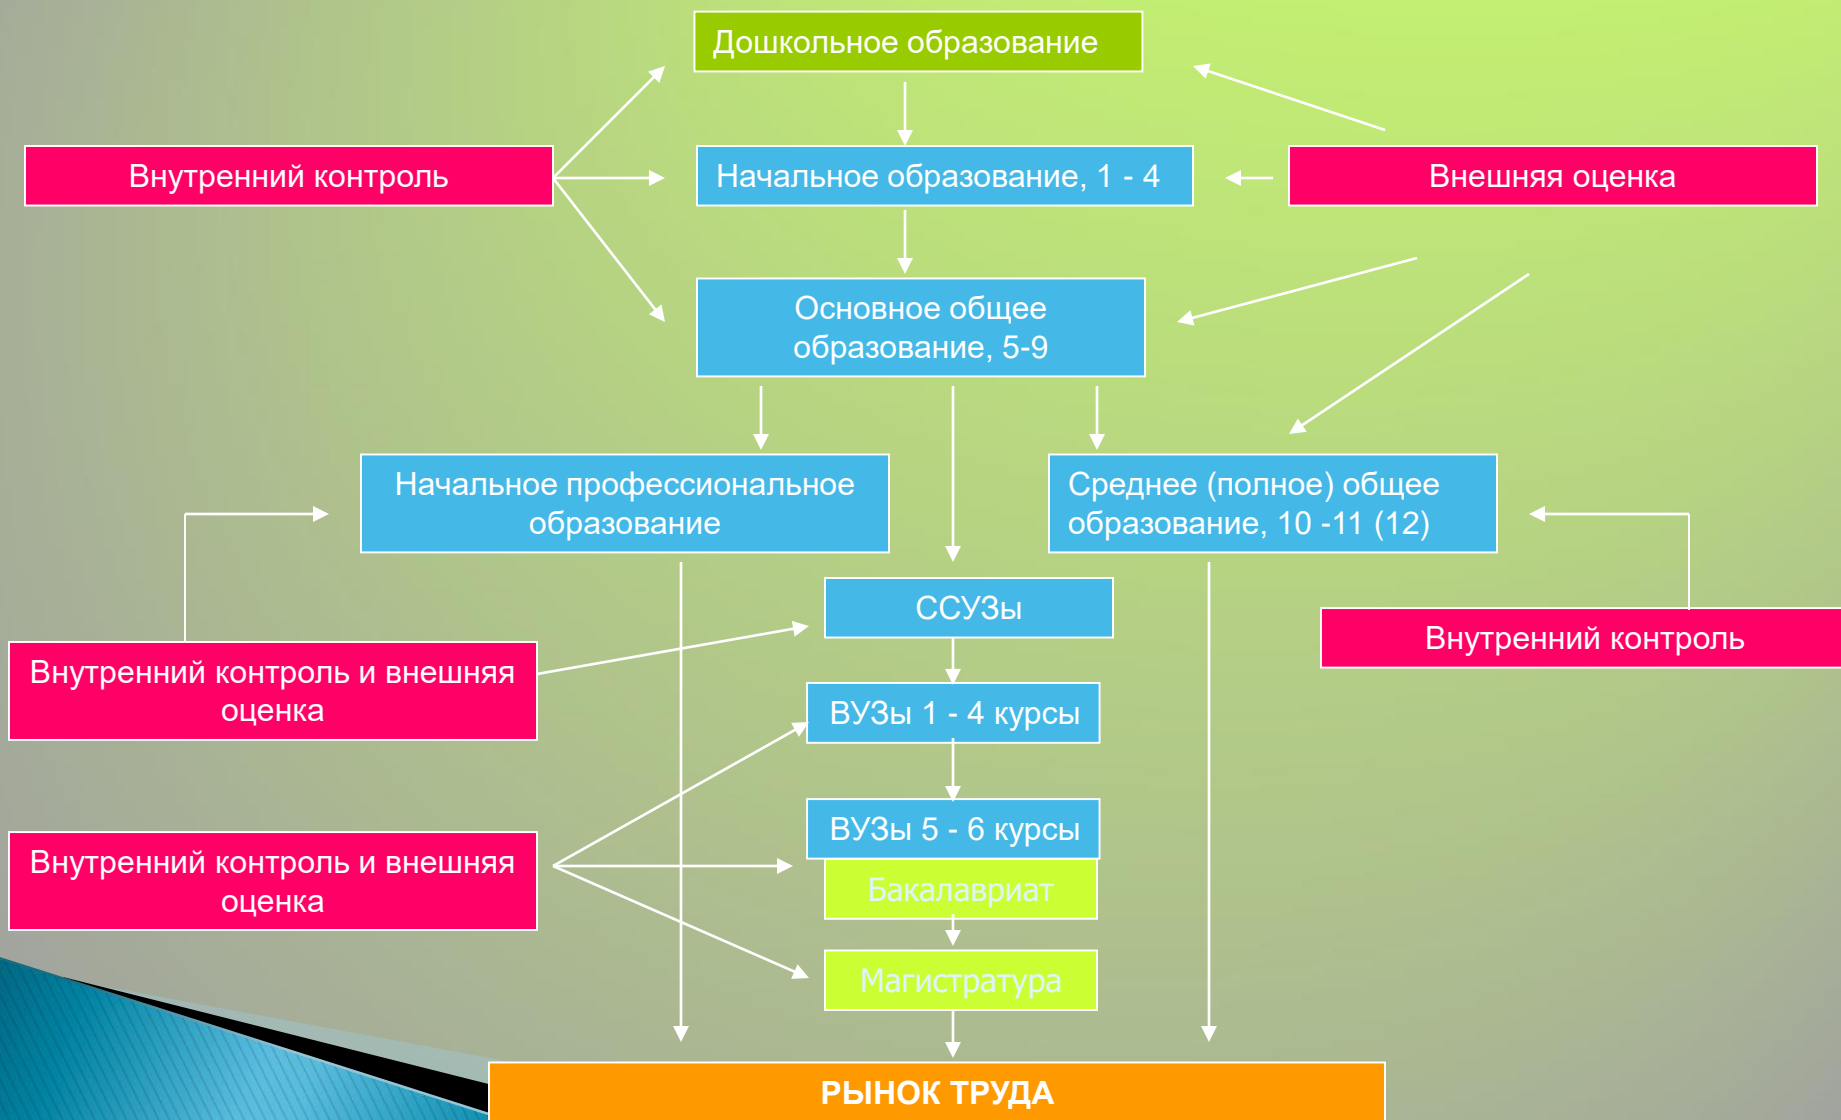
Дошкольное образование

Внутренний контроль

Начальное образование, 1 - 4

Внешняя оценка

Основное общее образование, 5-9

Начальное профессиональное образование

Среднее (полное) общее образование, 10 -11 (12)

ССУЗы

Внутренний контроль

Внутренний контроль и внешняя оценка

ВУЗы 1 - 4 курсы

ВУЗы 5 - 6 курсы

Внутренний контроль и внешняя оценка

Бакалавриат

Магистратура

РЫНОК ТРУДА